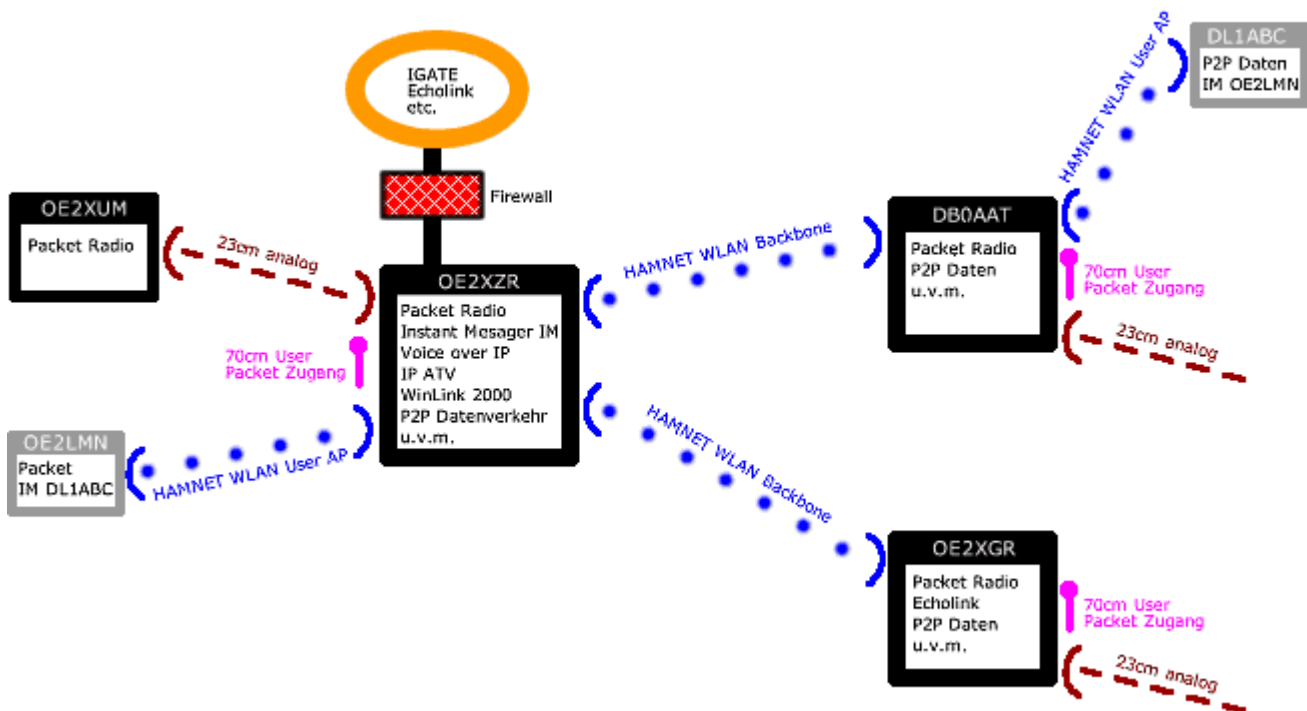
IGATE
Echolink
etc.

Firewall

OE2XUM
Packet Radio

23cm analog

OE2XZR
Packet Radio
Instant Mesager IM
Voice over IP
IP ATV
WinLink 2000
P2P Datenverkehr
u.v.m.

70cm User
Packet Zugang

OE2LMN
Packet
IM DL1ABC

HAMNET WLAN User AP

HAMNET WLAN Backbone

HAMNET WLAN Backbone

DL1ABC
P2P Daten
IM OE2LMN

HAMNET WLAN User AP

DB0AAT
Packet Radio
P2P Daten
u.v.m.

70cm User
Packet Zugang

23cm analog

OE2XGR
Packet Radio
Echolink
P2P Daten
u.v.m.

70cm User
Packet Zugang

23cm analog